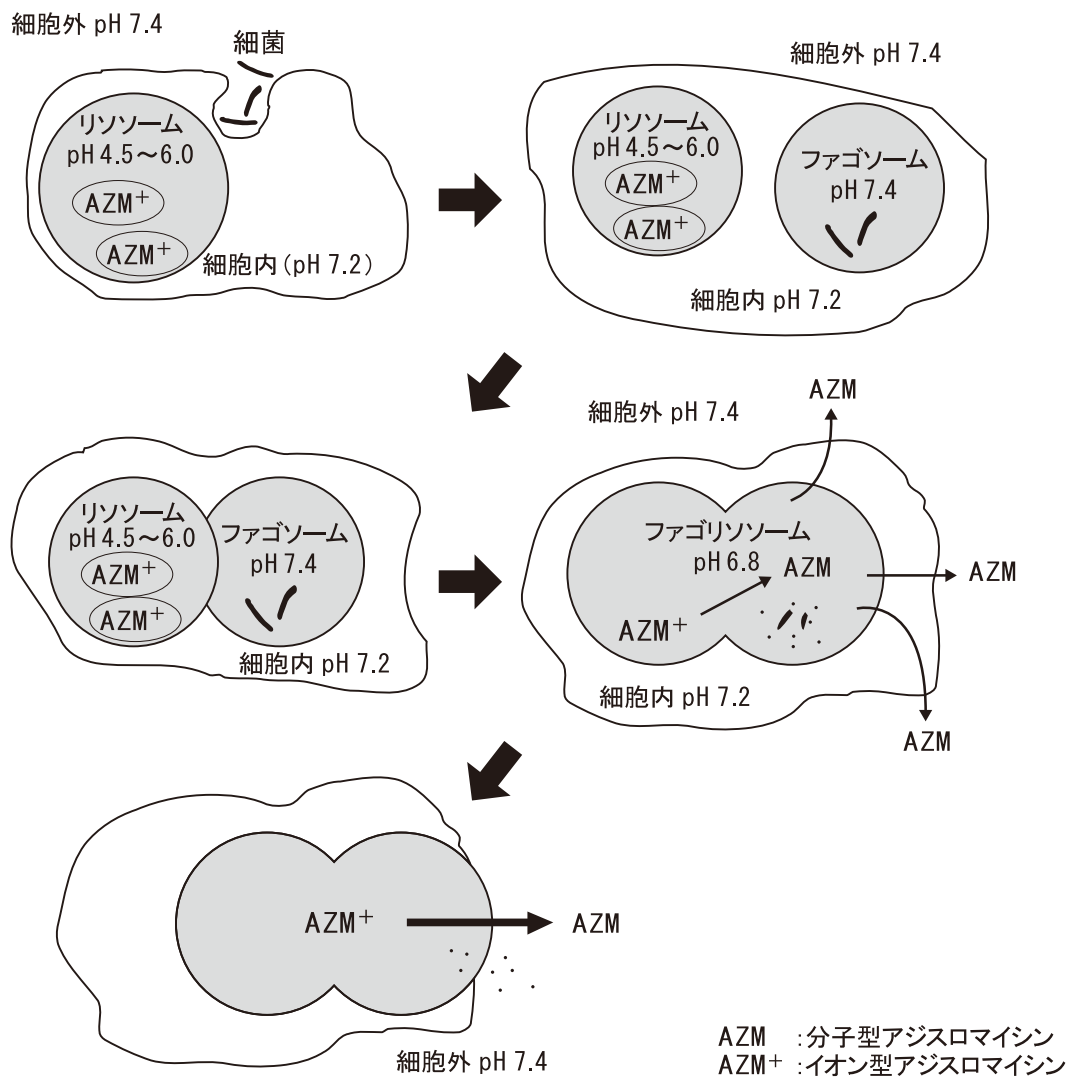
細胞外 pH 7.4

細菌

リソソーム
pH 4.5～6.0

$AZM^+$

$AZM^+$

細胞内（pH 7.2）

細胞外 pH 7.4

リソソーム
pH 4.5～6.0

$AZM^+$

$AZM^+$

ファゴソーム
pH 7.4

細胞内 pH 7.2

AZM

細胞外 pH 7.4

リソソーム
pH 4.5～6.0

$AZM^+$

$AZM^+$

ファゴソーム
pH 7.4

細胞内 pH 7.2

ファゴリソソーム
pH 6.8

AZM

$AZM^+$

AZM

細胞内 pH 7.2

AZM

$AZM^+$

AZM

細胞外 pH 7.4

AZM　:分子型アジスロマイシン
$AZM^+$ :イオン型アジスロマイシン